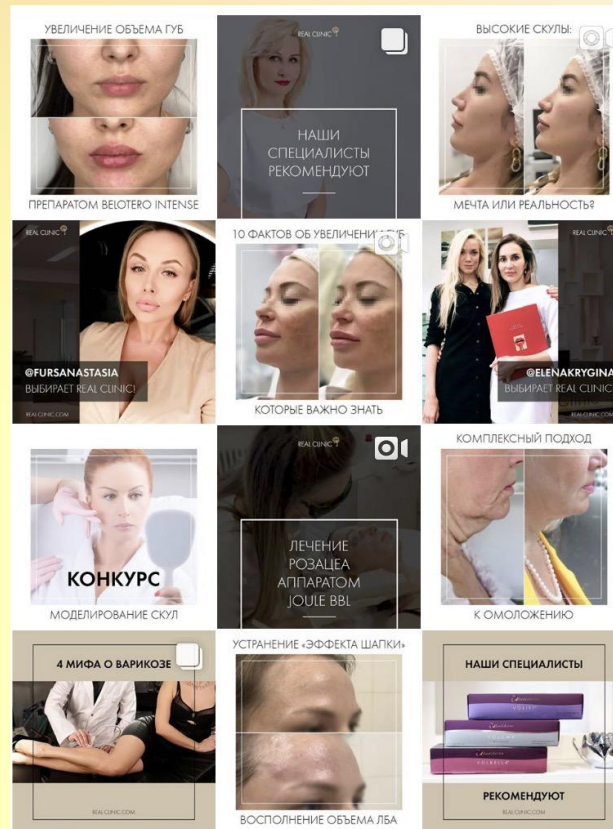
УВЕЛИЧЕНИЕ ОБЪЕМА ГУБ

ПРЕПАРАТОМ BELOTERO INTENSE

REAL CLINIC

НАШИ СПЕЦИАЛИСТЫ РЕКОМЕНДУЮТ

ВЫСОКИЕ СКУЛЫ:

МЕЧТА ИЛИ РЕАЛЬНОСТЬ?

REAL CLINIC

@FURSANASTASIA ВЫБИРАЕТ REAL CLINIC

REALCLINIC.COM

10 ФАКТОВ ОБ УВЕЛИЧЕНИИ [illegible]

КОТОРЫЕ ВАЖНО ЗНАТЬ

REAL CLINIC

@ELENAKRYGINA ВЫБИРАЕТ REAL CLINIC

REALCLINIC.COM

КОНКУРС

МОДЕЛИРОВАНИЕ СКУЛ

REAL CLINIC

ЛЕЧЕНИЕ РОЗАЦЕА АППАРАТОМ JOULE BBL

КОМПЛЕКСНЫЙ ПОДХОД

К ОМОЛОЖЕНИЮ

4 МИФА О ВАРИКОЗЕ

REALCLINIC.COM

УСТРАНЕНИЕ «ЭФФЕКТА ШАПКИ»

ВОСПОЛНЕНИЕ ОБЪЕМА ЛБА

НАШИ СПЕЦИАЛИСТЫ

VOLITE

VOLBELLA

РЕКОМЕНДУЮТ

REALCLINIC.COM